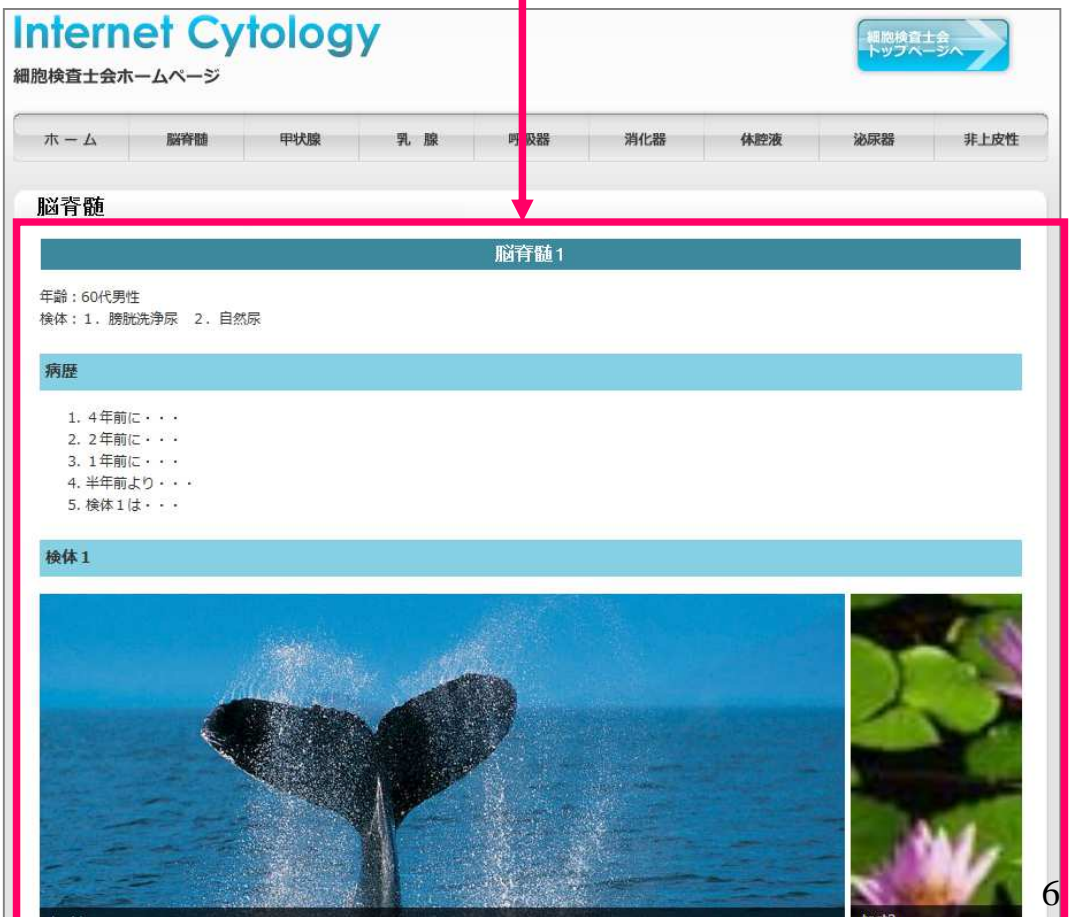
Internet Cytology

細胞検査士会ホームページ

細胞検査士会トップページへ

ホーム | 脳脊髄 | 甲状腺 | 乳 腺 | 呼吸器 | 消化器 | 体腔液 | 泌尿器 | 非上皮性

脳脊髄

脳脊髄1

年齢：60代男性
検体：1．膀胱洗浄尿　2．自然尿

病歴

1. 4年前に・・・
2. 2年前に・・・
3. 1年前に・・・
4. 半年前より・・・
5. 検体1は・・・

検体1

6